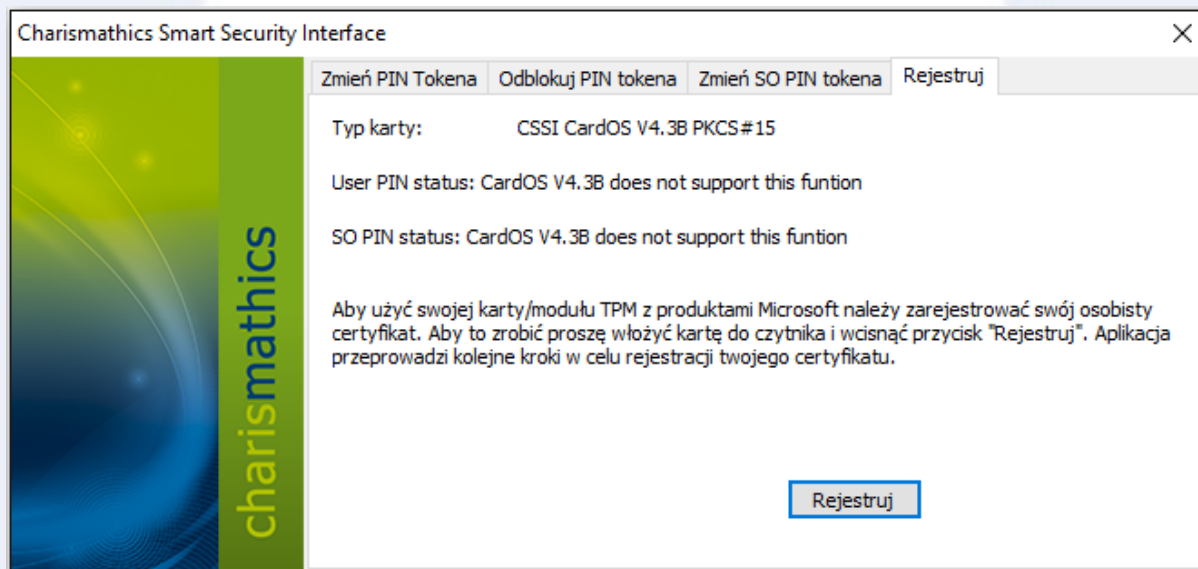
Charismathics Smart Security Interface

charismathics

Zmień PIN Tokena | Odblokuj PIN tokena | Zmień SO PIN tokena | Rejestruj

Typ karty: CSSI CardOS V4.3B PKCS#15

User PIN status: CardOS V4.3B does not support this funtion

SO PIN status: CardOS V4.3B does not support this funtion

Aby użyć swojej karty/modułu TPM z produktami Microsoft należy zarejestrować swój osobisty certyfikat. Aby to zrobić proszę włożyć kartę do czytnika i wcisnąć przycisk "Rejestruj". Aplikacja przeprowadzi kolejne kroki w celu rejestracji twojego certyfikatu.

Rejestruj